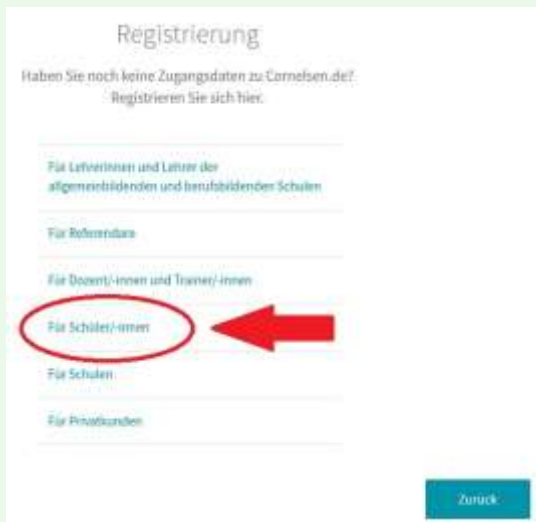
Registrierung

Haben Sie noch keine Zugangsdaten zu Cornelsen.de? Registrieren Sie sich hier.

Für Lehrerinnen und Lehrer der allgemeinbildenden und berufsbildenden Schulen

Für Referendare

Für Dozent/-innen und Trainer/-innen

Für Schüler/-innen

Für Schulen

Für Privatkunden

Zurück